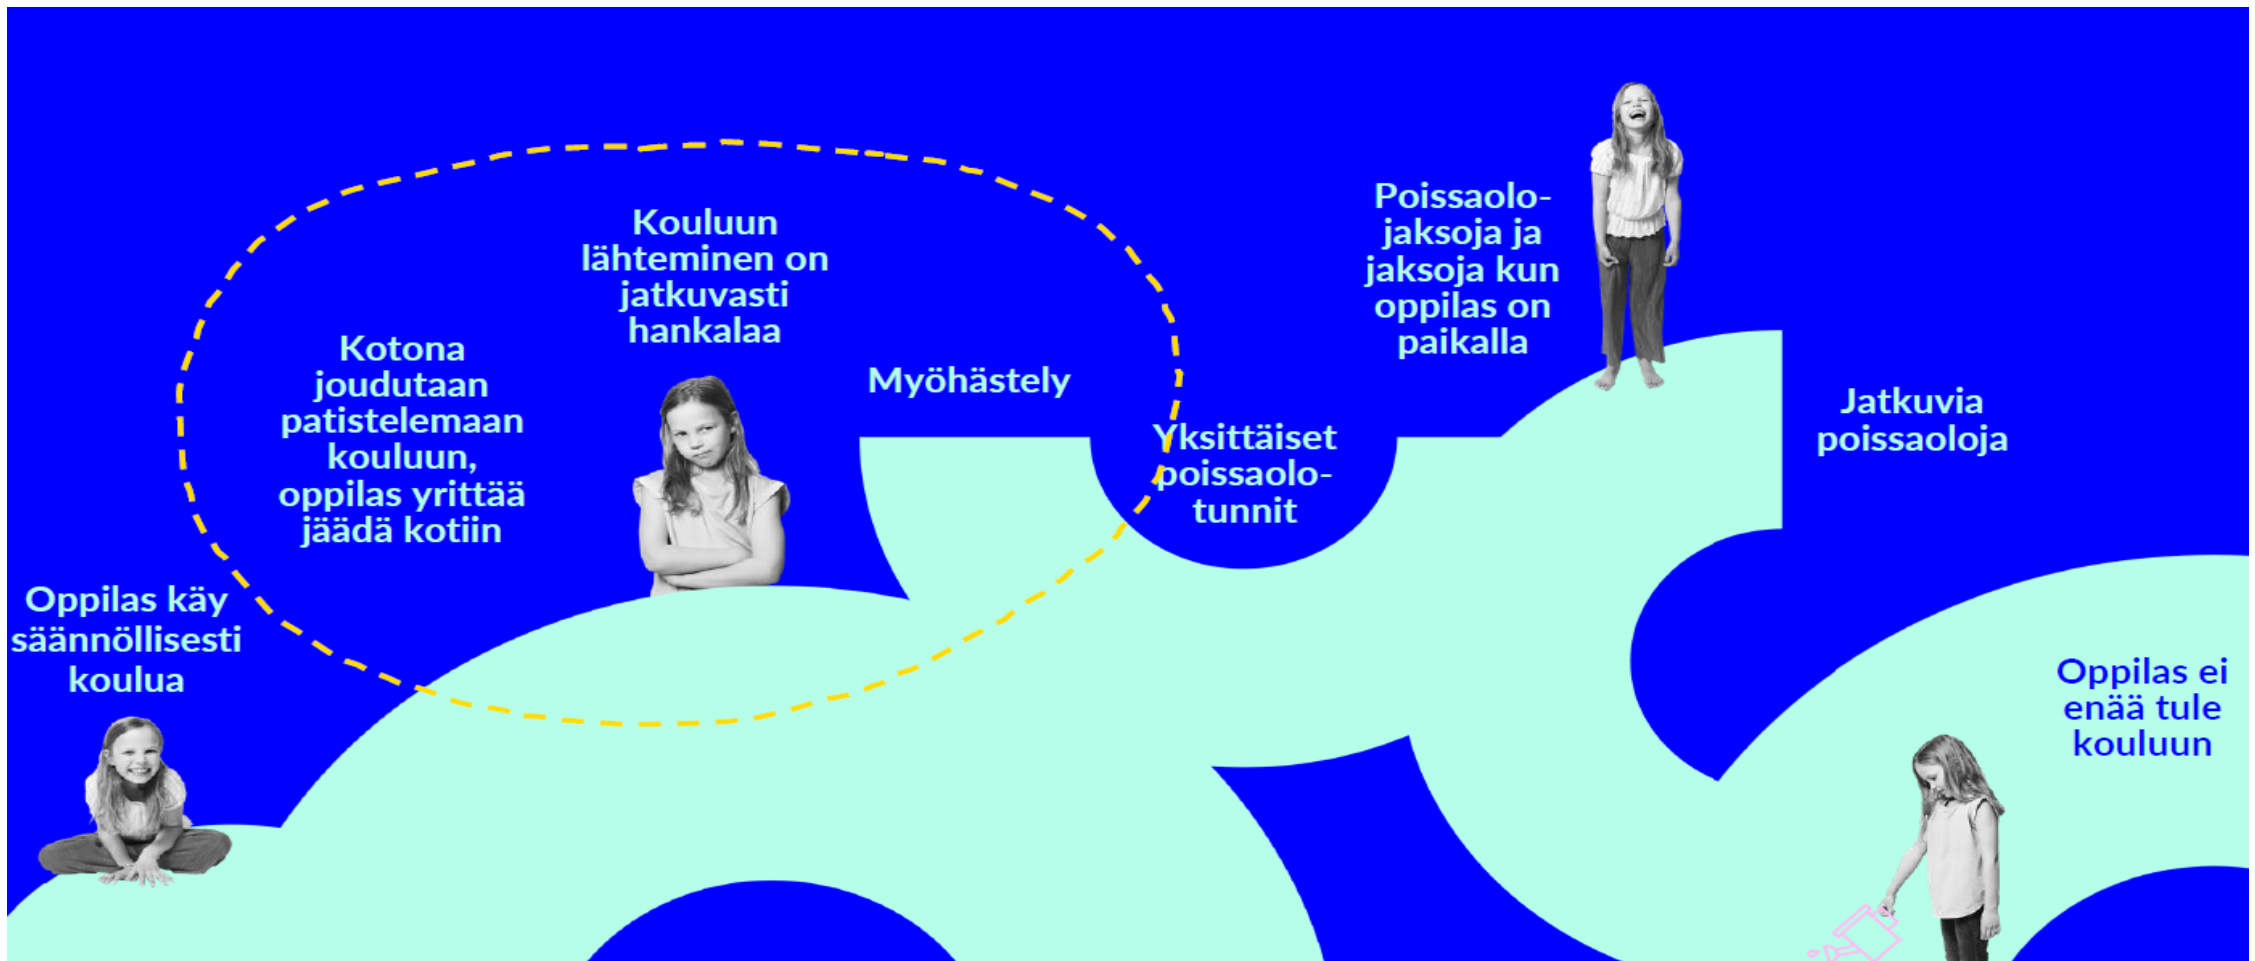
Oppilas käy säännöllisesti koulua

Kotona joudutaan patistelemaan kouluun, oppilas yrittää jäädä kotiin

Kouluun lähteminen on jatkuvasti hankalaa

Myöhästely

Yksittäiset poissaolotunnit

Poissaolojaksoja ja jaksoja kun oppilas on paikalla

Jatkuvia poissaoloja

Oppilas ei enää tule kouluun